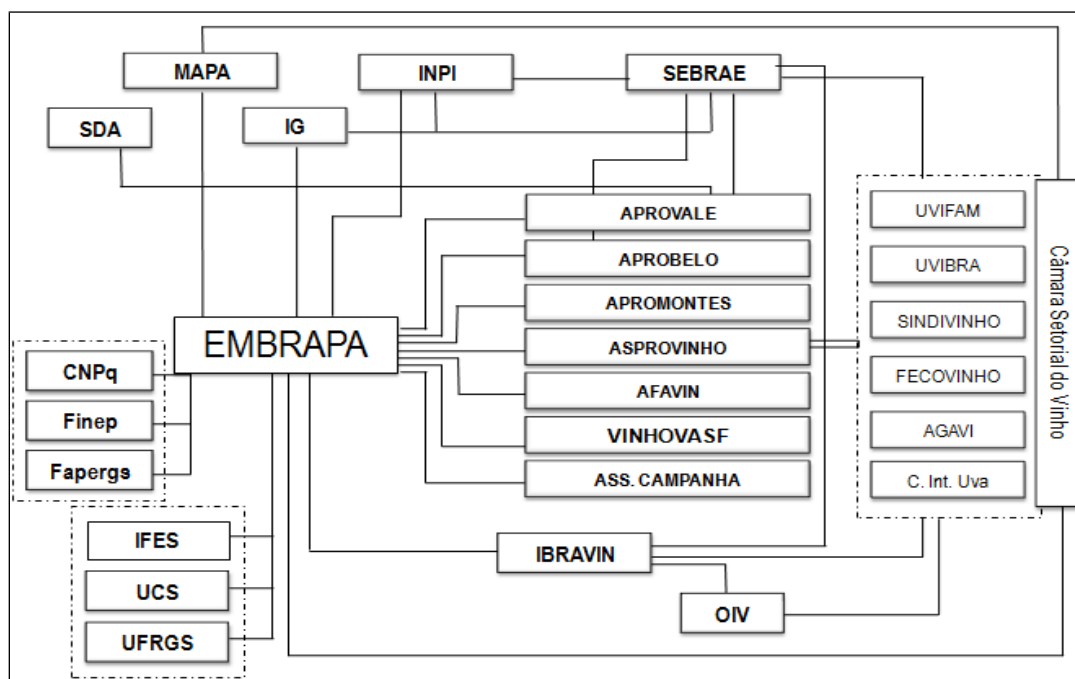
MAPA

INPI

SEBRAE

SDA

IG

APROVALE

APROBELO

APROMONTES

ASPROVINHO

AFAVIN

VINHOVASF

ASS. CAMPANHA

EMBRAPA

CNPq

Finep

Fapergs

IFES

UCS

UFRGS

IBRAVIN

OIV

UVIFAM

UVIBRA

SINDIVINHO

FECOVINHO

AGAVI

C. Int. Uva

Câmara Setorial do Vinho